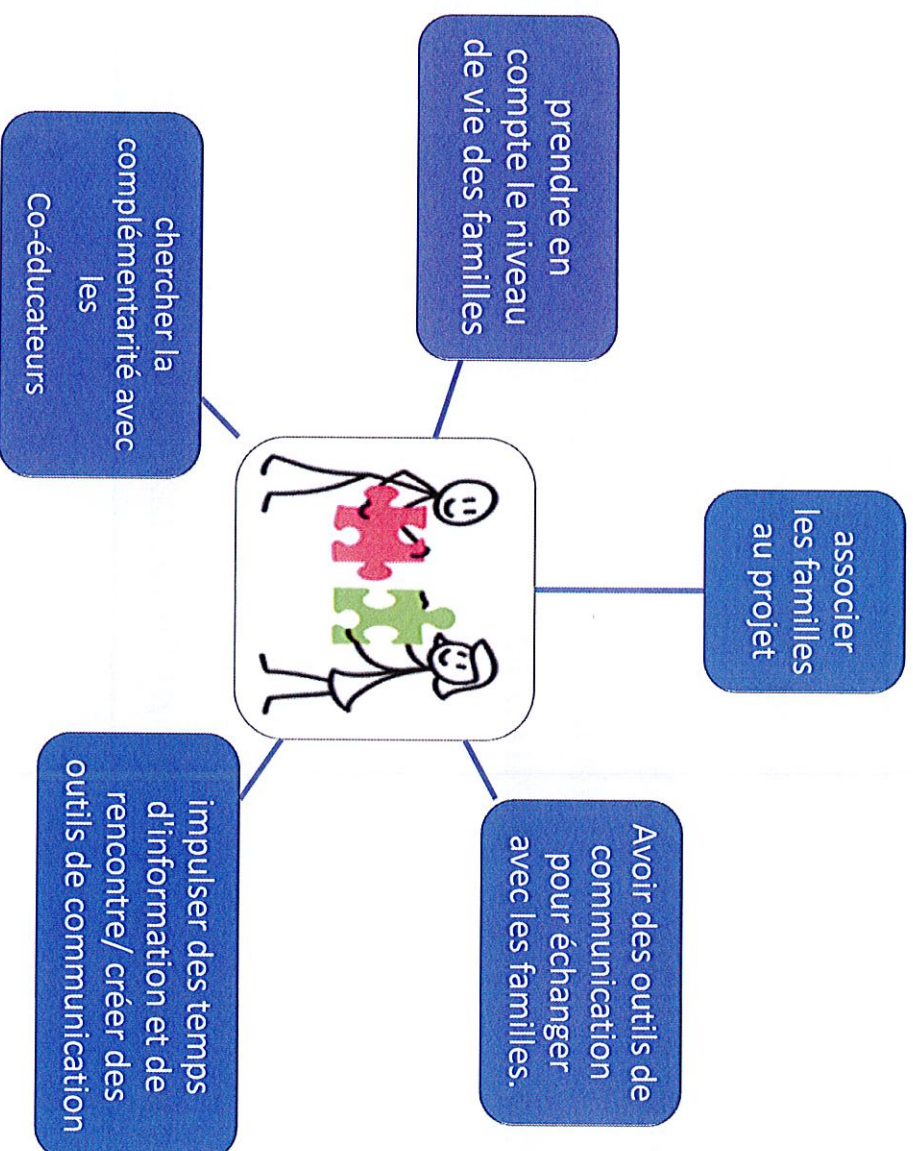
prendre en compte le niveau de vie des familles

chercher la complémentarité avec les Co-éducateurs

associer les familles au projet

Avoir des outils de communication pour échanger avec les familles.

impulser des temps d'information et de rencontre/ créer des outils de communication